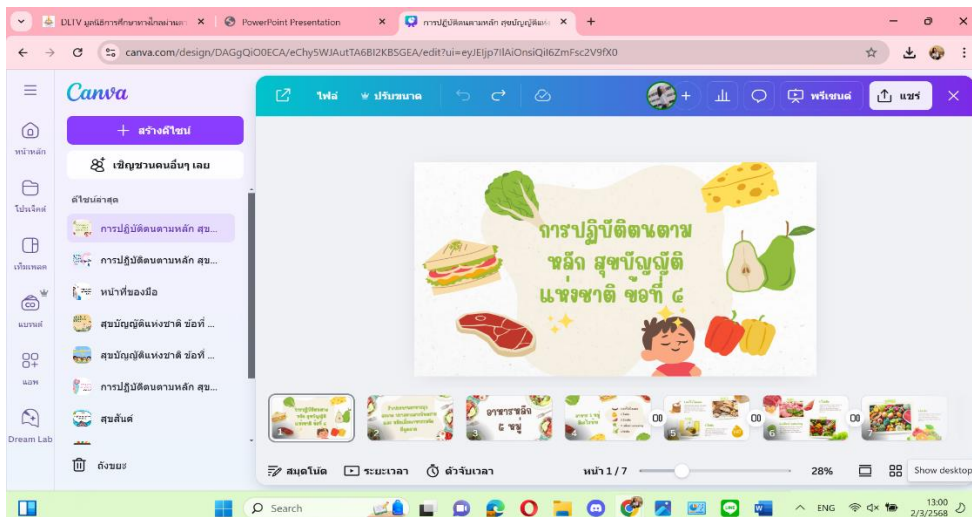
DLTV มูลนิธิการศึกษาทางไกลผ่านดา ×
PowerPoint Presentation ×
การปฏิบัติตนตามหลัก สุขบัญญัติแห่ง ×
+

canva.com/design/DAGgQiO0ECA/eChy5WJAutTA6BI2KBSGEA/edit?ui=eyJEIjp7IlAiOnsiQiI6ZmFsc2V9fX0

Canva
หน้าหลัก
โปรเจ็กต์
เท็มเพลต
แบรนด์
แอพ
Dream Lab

+ สร้างดีไซน์
เชิญชวนคนอื่นๆ เลย
ดีไซน์ล่าสุด
การปฏิบัติตนตามหลัก สุข...
การปฏิบัติตนตามหลัก สุข...
หน้าที่ของมือ
สุขบัญญัติแห่งชาติ ข้อที่ ...
สุขบัญญัติแห่งชาติ ข้อที่ ...
การปฏิบัติตนตามหลัก สุข...
สุขสันต์
ถังขยะ

ไฟล์
ปรับขนาด
พรีเซนต์
แชร์

การปฏิบัติตนตาม หลัก สุขบัญญัติ แห่งชาติ ข้อที่ ๔

อาหารหลัก ๕ หมู่

สมุดโน้ต
ระยะเวลา
ตัวจับเวลา
หน้า 1 / 7
28%
Show desktop

Search
ENG
13:00
2/3/2568